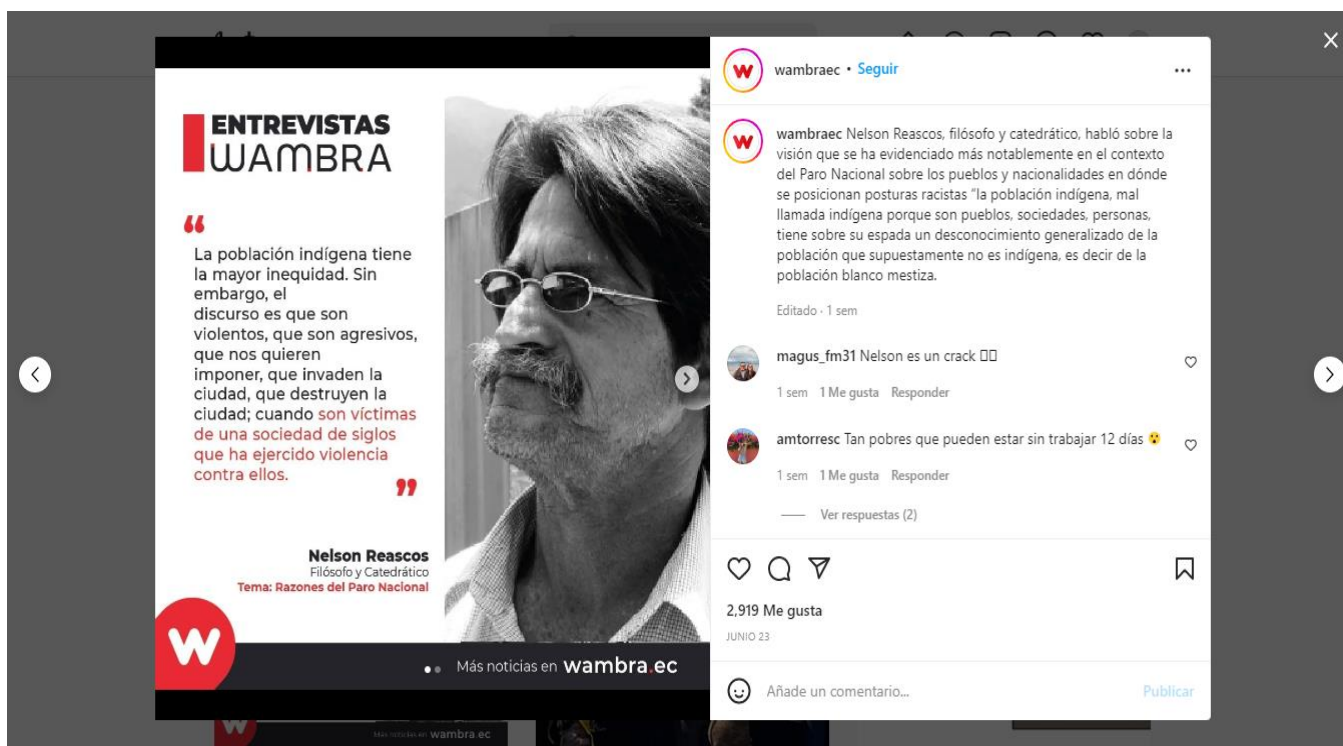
ENTREVISTAS
WAMBRA

"
La población indígena tiene la mayor inequidad. Sin embargo, el discurso es que son violentos, que son agresivos, que nos quieren imponer, que invaden la ciudad, que destruyen la ciudad; cuando son víctimas de una sociedad de siglos que ha ejercido violencia contra ellos.
"

Nelson Reascos
Filósofo y Catedrático
Tema: Razones del Paro Nacional

W

Más noticias en wambra.ec

wambraec • Seguir

wambraec Nelson Reascos, filósofo y catedrático, habló sobre la visión que se ha evidenciado más notablemente en el contexto del Paro Nacional sobre los pueblos y nacionalidades en dónde se posicionan posturas racistas "la población indígena, mal llamada indígena porque son pueblos, sociedades, personas, tiene sobre su espada un desconocimiento generalizado de la población que supuestamente no es indígena, es decir de la población blanco mestiza.

Editado · 1 sem

magus_fm31 Nelson es un crack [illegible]
1 sem 1 Me gusta Responder

amtorresc Tan pobres que pueden estar sin trabajar 12 días 😮
1 sem 1 Me gusta Responder

Ver respuestas (2)

2,919 Me gusta
JUNIO 23

Añade un comentario...
Publicar